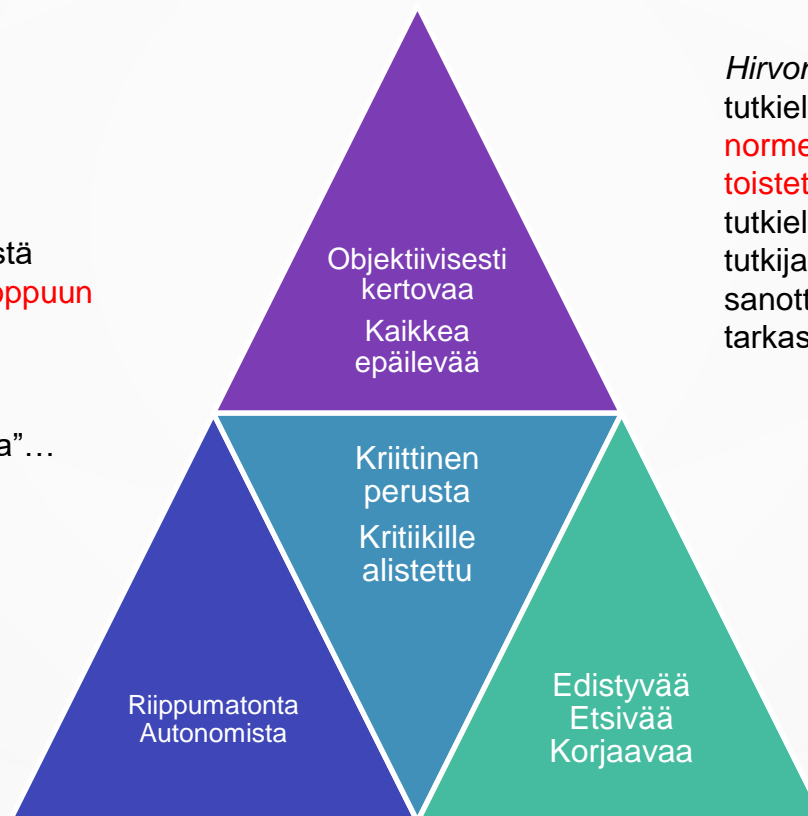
stä
oppuun

a"…

Objektiivisesti kertovaa

Kaikkea epäilevää

Kriittinen perusta

Kritiikille alistettu

Riippumatonta Autonomista

Edistyvää Etsivää Korjaavaa

*Hirvon*
tutkiel
norme
toistet
tutkiel
tutkija
sanott
tarkas